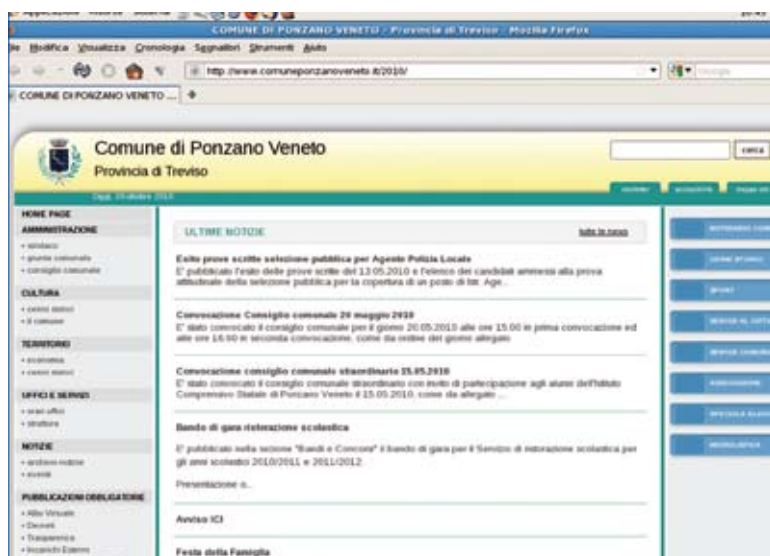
COMUNE DI PONZANO VENETO - Provincia di Treviso - Mozilla Firefox

File Modifica Visualizza Cronologia Segnalibri Strumenti Aiuto

http://www.comuneponzanoveneto.it/2010/

COMUNE DI PONZANO VENETO ...

Comune di Ponzano Veneto
Provincia di Treviso

cerca

Oggi, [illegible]

HOME PAGE
AMMINISTRAZIONE
• sindaco
• giunta comunale
• consiglio comunale
CULTURA
• centro storico
• il comune
TERRITORIO
• economia
• centro storico
UFFICI E SERVIZI
• orari uffici
• strutture
NOTIZIE
• archivio notizie
• eventi
PUBBLICAZIONI OBBLIGATORIE
• Albo Virtuale
• Decreti
• Trasparenza
• Incarichi Esterni

ULTIME NOTIZIE
tutte le notizie

Esito prove scritte selezione pubblica per Agente Polizia Locale
E' pubblicato l'esito delle prove scritte del 13.05.2010 e l'elenco dei candidati ammessi alla prova attitudinale della selezione pubblica per la copertura di un posto di Istr. Age...

Convocazione Consiglio comunale 29 maggio 2010
E' stato convocato il consiglio comunale per il giorno 20.05.2010 alle ore 15.00 in prima convocazione ed alle ore 16.00 in seconda convocazione, come da ordine del giorno allegato

Convocazione consiglio comunale straordinario 25.05.2010
E' stato convocato il consiglio comunale straordinario con invito di partecipazione agli alunni dell'Istituto Comprensivo Statale di Ponzano Veneto il 25.05.2010, come da allegato ...

Bando di gara ristorazione scolastica
E' pubblicato nella sezione "Bandi e Concorsi" il bando di gara per il Servizio di ristorazione scolastica per gli anni scolastici 2010/2011 e 2011/2012

Presentazione o...

Avviso ICI

Festa della Famiglia